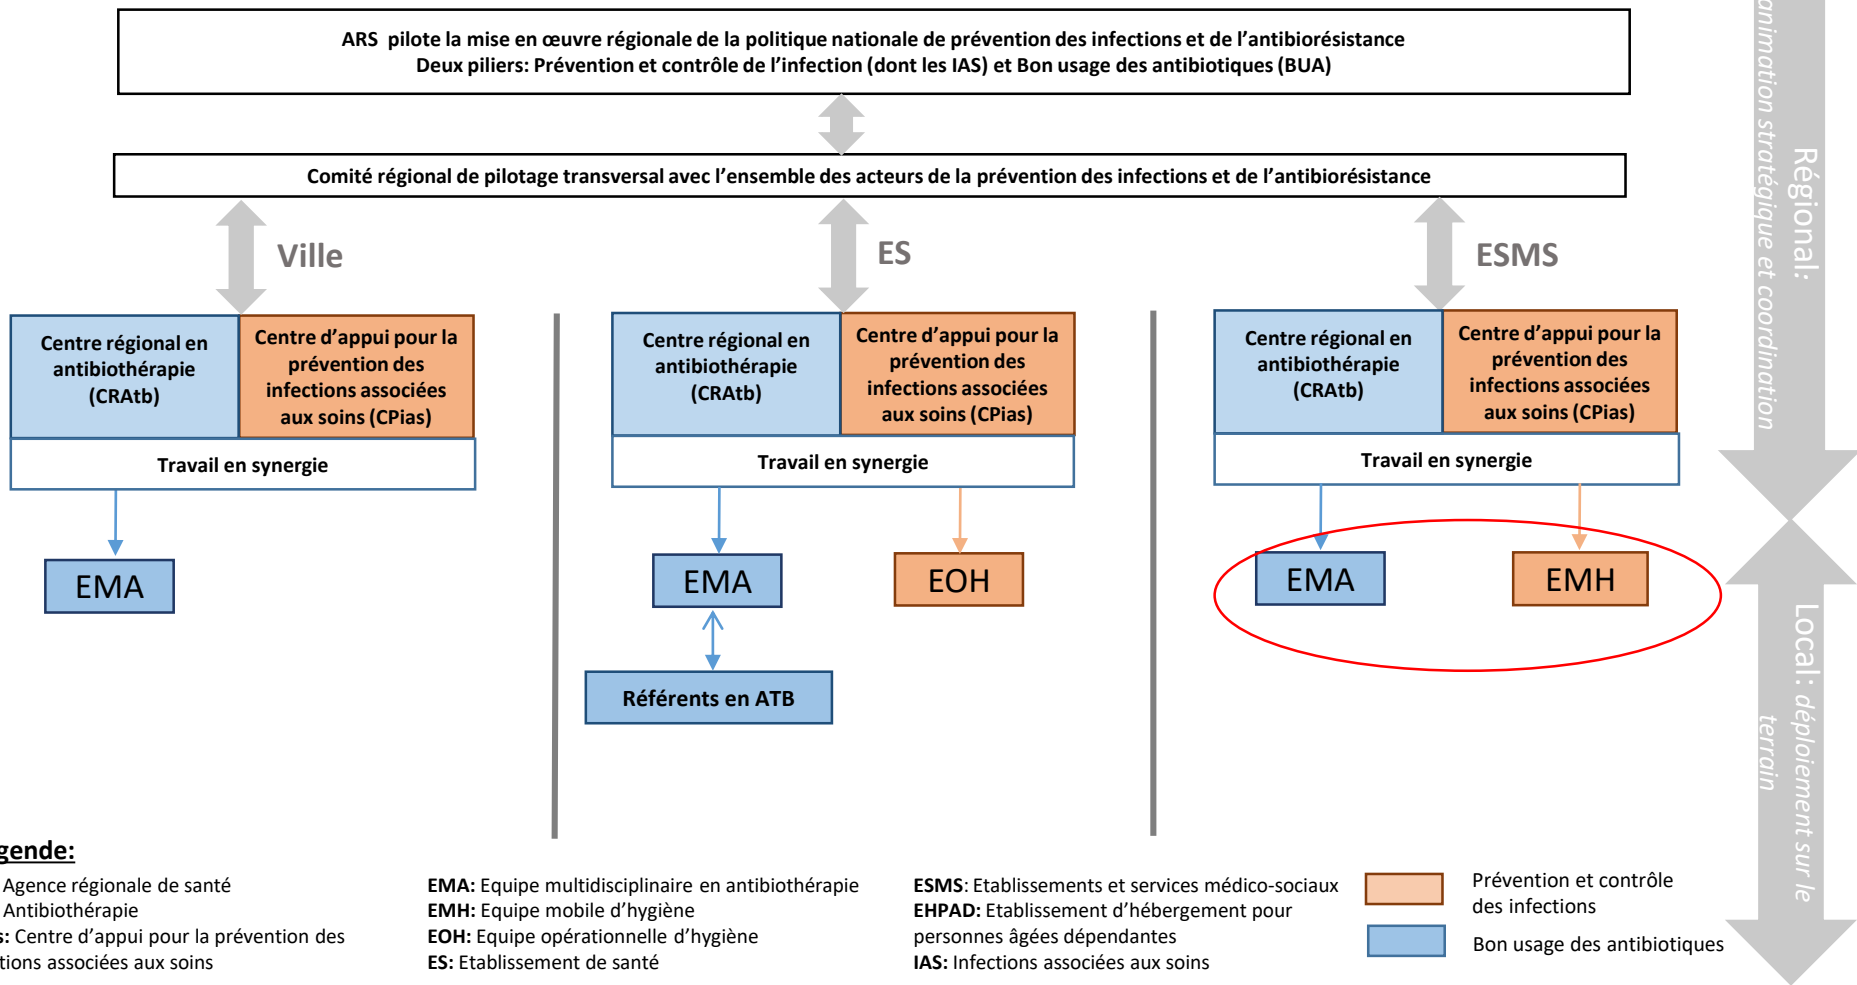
ARS pilote la mise en œuvre régionale de la politique nationale de prévention des infections et de l'antibiorésistance
Deux piliers: Prévention et contrôle de l'infection (dont les IAS) et Bon usage des antibiotiques (BUA)

Comité régional de pilotage transversal avec l'ensemble des acteurs de la prévention des infections et de l'antibiorésistance

Régional: animation stratégique et coordination

Ville

Centre régional en antibiothérapie (CRAtb)

Centre d'appui pour la prévention des infections associées aux soins (CPias)

Travail en synergie

EMA

ES

Centre régional en antibiothérapie (CRAtb)

Centre d'appui pour la prévention des infections associées aux soins (CPias)

Travail en synergie

EMA

EOH

Référents en ATB

ESMS

Centre régional en antibiothérapie (CRAtb)

Centre d'appui pour la prévention des infections associées aux soins (CPias)

Travail en synergie

EMA

EMH

Local: déploiement sur le terrain

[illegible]gende:

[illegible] Agence régionale de santé
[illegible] Antibiothérapie
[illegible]s: Centre d'appui pour la prévention des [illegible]tions associées aux soins

EMA: Equipe multidisciplinaire en antibiothérapie
EMH: Equipe mobile d'hygiène
EOH: Equipe opérationnelle d'hygiène
ES: Etablissement de santé

ESMS: Etablissements et services médico-sociaux
EHPAD: Etablissement d'hébergement pour personnes âgées dépendantes
IAS: Infections associées aux soins

Prévention et contrôle des infections

Bon usage des antibiotiques